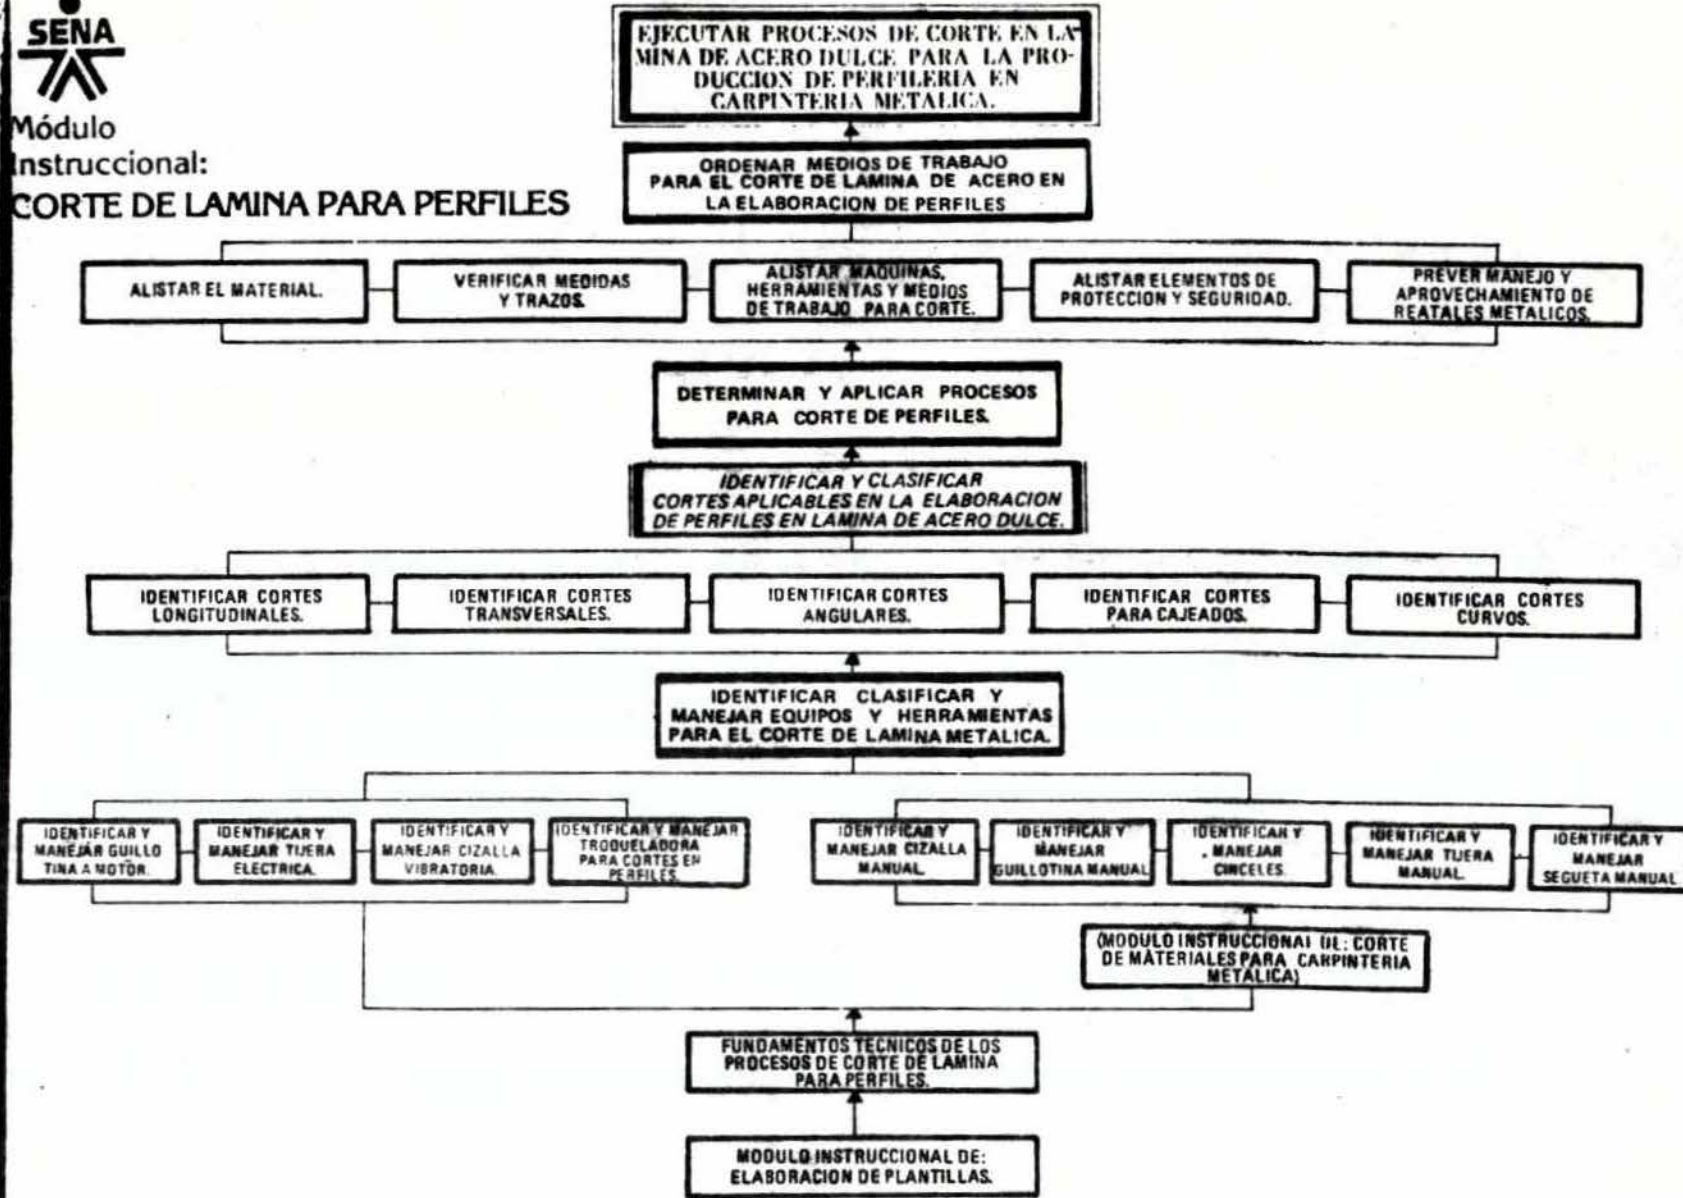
SENA

Módulo Instruccional:
CORTE DE LAMINA PARA PERFILES

EJECUTAR PROCESOS DE CORTE EN LAMINA DE ACERO DULCE PARA LA PRODUCCION DE PERFILERIA EN CARPINTERIA METALICA.

ORDENAR MEDIOS DE TRABAJO PARA EL CORTE DE LAMINA DE ACERO EN LA ELABORACION DE PERFILES

ALISTAR EL MATERIAL.

VERIFICAR MEDIDAS Y TRAZOS.

ALISTAR MAQUINAS, HERRAMIENTAS Y MEDIOS DE TRABAJO PARA CORTE.

ALISTAR ELEMENTOS DE PROTECCION Y SEGURIDAD.

PREVER MANEJO Y APROVECHAMIENTO DE REATALES METALICOS.

DETERMINAR Y APLICAR PROCESOS PARA CORTE DE PERFILES.

IDENTIFICAR Y CLASIFICAR CORTES APLICABLES EN LA ELABORACION DE PERFILES EN LAMINA DE ACERO DULCE.

IDENTIFICAR CORTES LONGITUDINALES.

IDENTIFICAR CORTES TRANSVERSALES.

IDENTIFICAR CORTES ANGULARES.

IDENTIFICAR CORTES PARA CAJEADOS.

IDENTIFICAR CORTES CURVOS.

IDENTIFICAR CLASIFICAR Y MANEJAR EQUIPOS Y HERRAMIENTAS PARA EL CORTE DE LAMINA METALICA.

IDENTIFICAR Y MANEJAR GUILLOTINA A MOTOR.

IDENTIFICAR Y MANEJAR TIJERA ELECTRICA.

IDENTIFICAR Y MANEJAR CIZALLA VIBRATORIA.

IDENTIFICAR Y MANEJAR TROQUELADORA PARA CORTES EN PERFILES.

IDENTIFICAR Y MANEJAR CIZALLA MANUAL.

IDENTIFICAR Y MANEJAR GUILLOTINA MANUAL

IDENTIFICAR Y MANEJAR CINCELES.

IDENTIFICAR Y MANEJAR TIJERA MANUAL.

IDENTIFICAR Y MANEJAR SEGUETA MANUAL

(MODULO INSTRUCCIONAL DE: CORTE DE MATERIALES PARA CARPINTERIA METALICA)

FUNDAMENTOS TECNICOS DE LOS PROCESOS DE CORTE DE LAMINA PARA PERFILES.

MODULO INSTRUCCIONAL DE: ELABORACION DE PLANTILLAS.